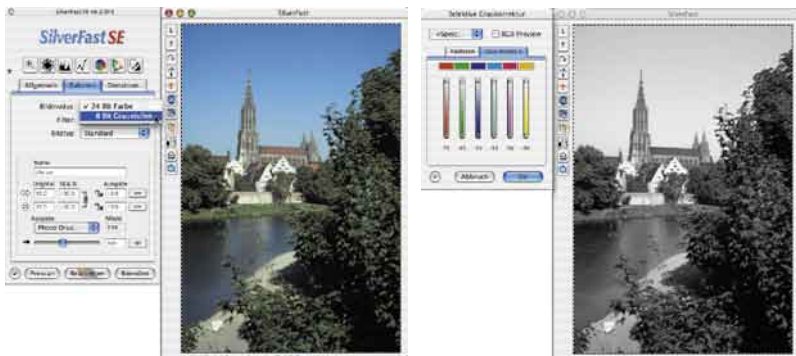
SilverFast SE

SilverFast

Allgemein

Rahmen

Densitom.

Bildmodus

✓ 24 Bit Farbe

Filter

8 Bit Graustufen

Bildtyp

Standard

Name

Original

Ausgabe

Vorlage

Maße

Prescan

Scannen

Beenden

Selektive Graustufen

RGB Preview

Abbruch

OK

SilverFast